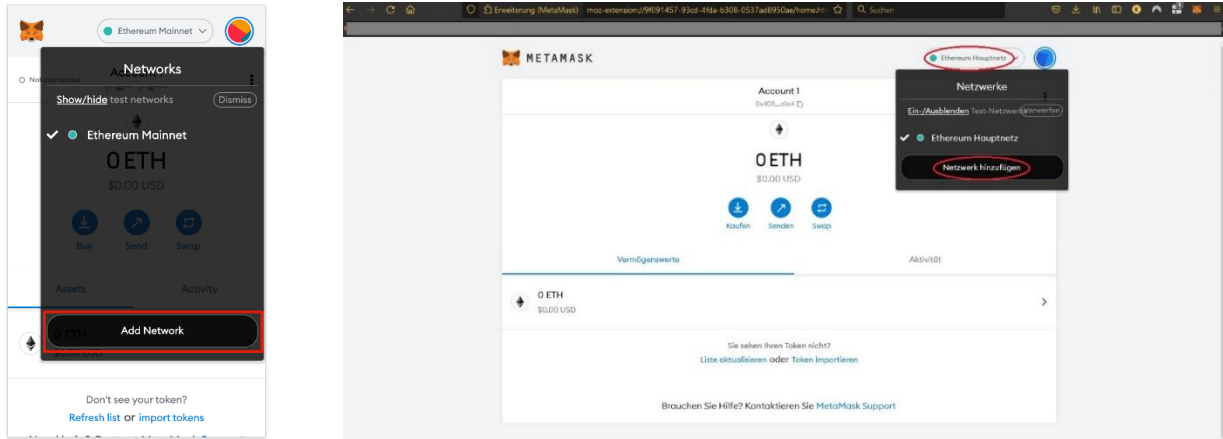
Ethereum Mainnet

Not connected

Account

Networks

Show/hide test networks

Dismiss

Ethereum Mainnet

0 ETH

$0.00 USD

Buy

Send

Swap

Assets

Activity

Add Network

0 ETH

Don't see your token?

Refresh list or import tokens

Erweiterung (MetaMask) moz-extension://9f091457-93cd-4fda-b308-0537ad8950ae/home.ht

Suchen

METAMASK

Ethereum Hauptnetz

Account 1

0x408...a1e4

0 ETH

$0.00 USD

Kaufen

Senden

Swap

Netzwerke

Ein-/Ausblenden Test-Netzwerke

Verwerfen

Ethereum Hauptnetz

Netzwerk hinzufügen

Vermögenswerte

Aktivität

0 ETH

$0.00 USD

Sie sehen Ihren Token nicht?

Liste aktualisieren oder Token importieren

Brauchen Sie Hilfe? Kontaktieren Sie MetaMask Support